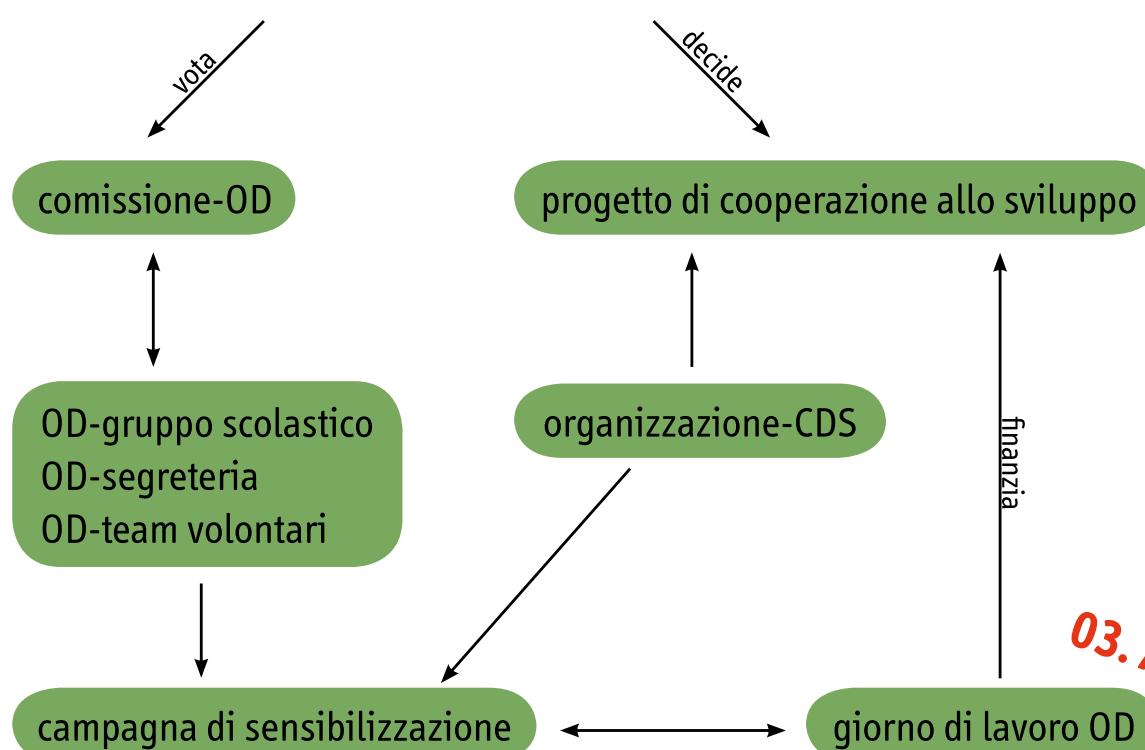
vota

decide

comissione-OD

progetto di cooperazione allo sviluppo

OD-gruppo scolastico
OD-segreteria
OD-team volontari

organizzazione-CDS

finanzia

03. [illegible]

campagna di sensibilizzazione

giorno di lavoro OD